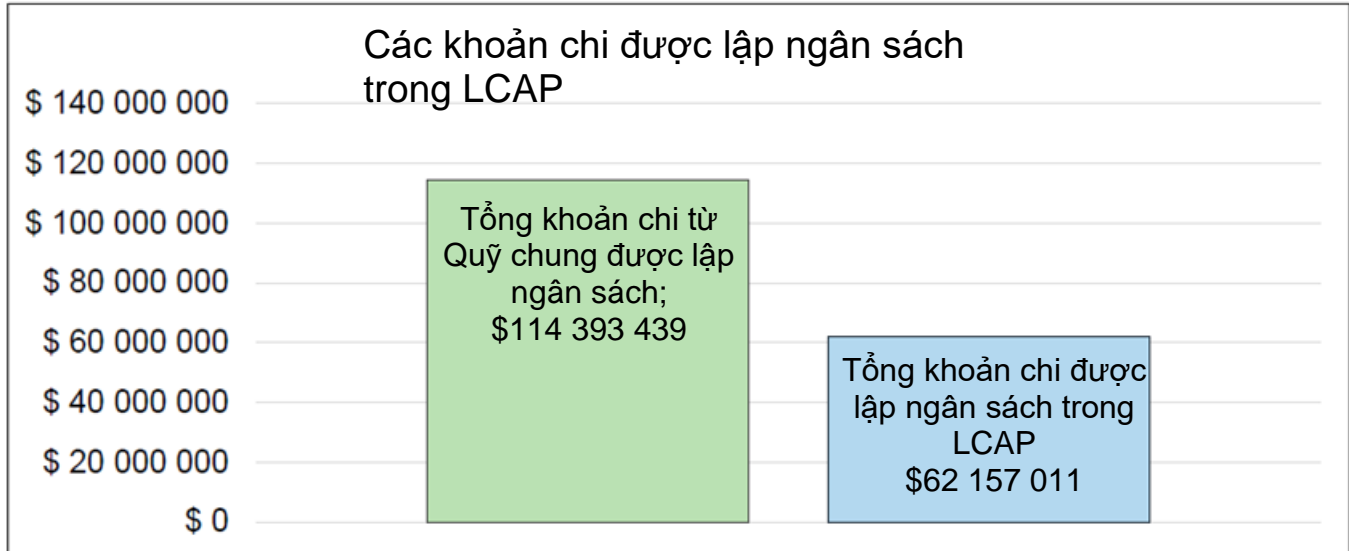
Các khoản chi được lập ngân sách trong LCAP

$ 140 000 000
$ 120 000 000
$ 100 000 000
$ 80 000 000
$ 60 000 000
$ 40 000 000
$ 20 000 000
$ 0

Tổng khoản chi từ Quỹ chung được lập ngân sách; $114 393 439

Tổng khoản chi được lập ngân sách trong LCAP $62 157 011